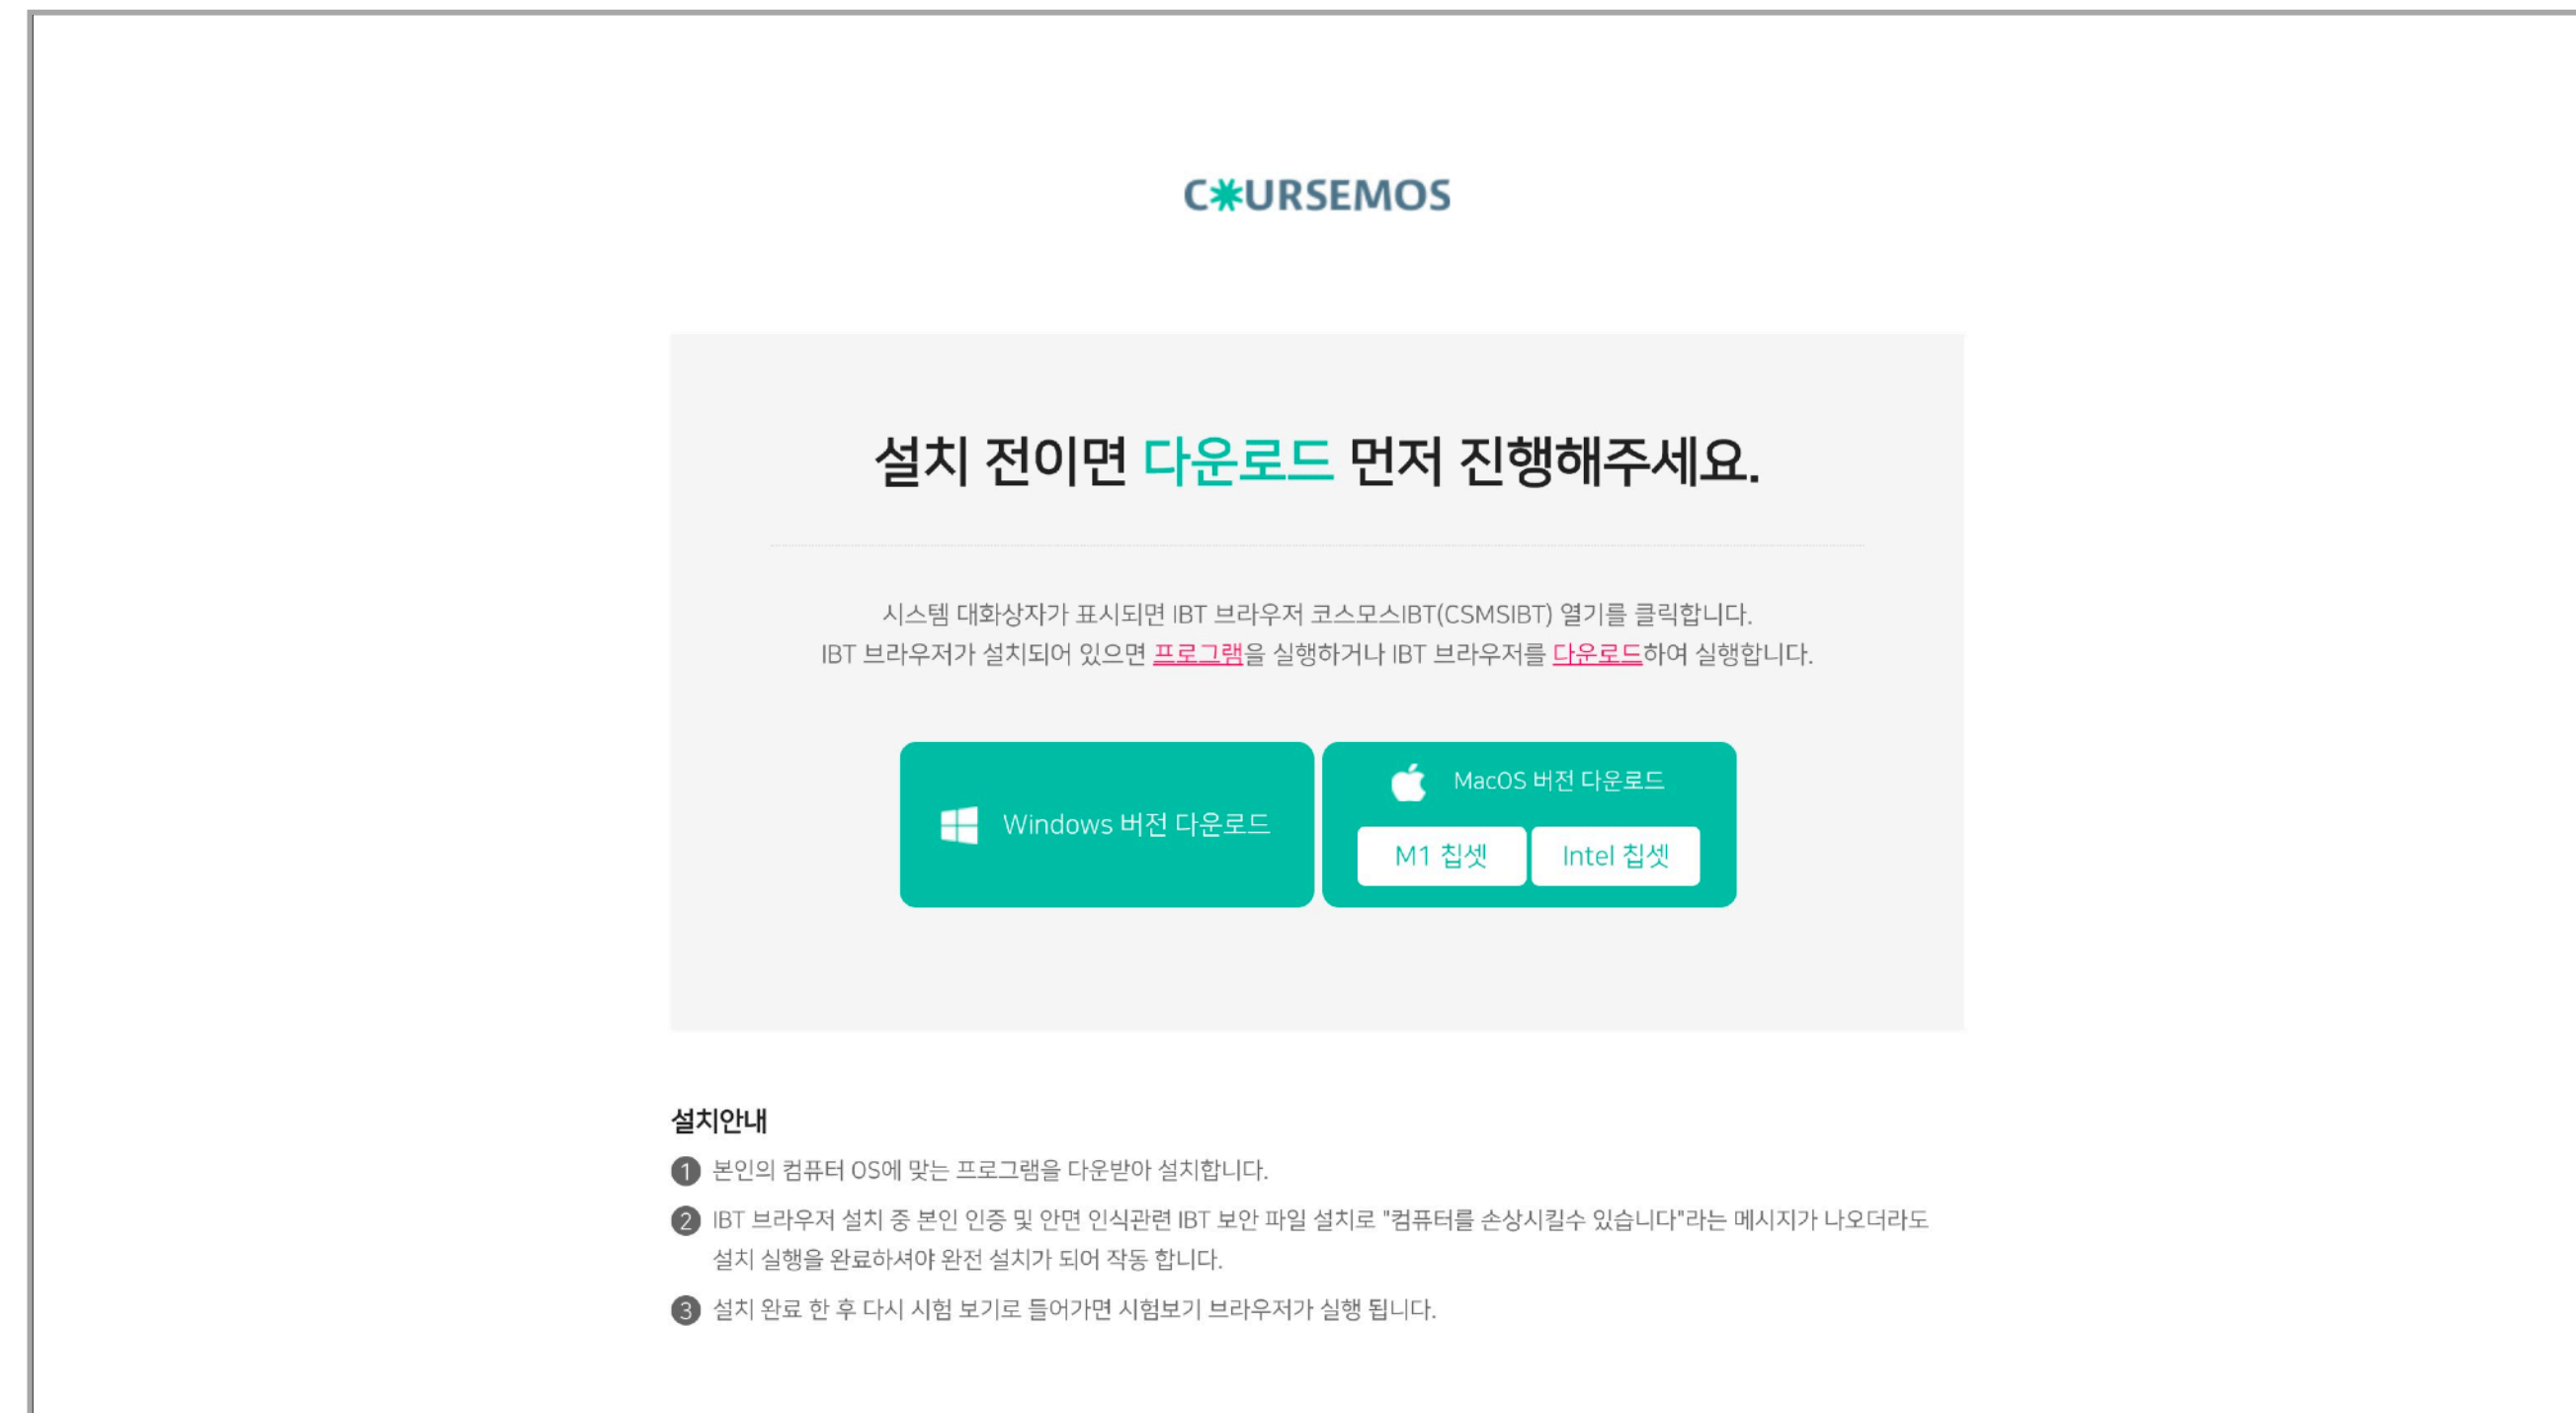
C✱URSEMOS

설치 전이면 다운로드 먼저 진행해주세요.

시스템 대화상자가 표시되면 IBT 브라우저 코스모스IBT(CSMSIBT) 열기를 클릭합니다.
IBT 브라우저가 설치되어 있으면 프로그램을 실행하거나 IBT 브라우저를 다운로드하여 실행합니다.

Windows 버전 다운로드

MacOS 버전 다운로드

M1 칩셋

Intel 칩셋

설치안내

1 본인의 컴퓨터 OS에 맞는 프로그램을 다운받아 설치합니다.

2 IBT 브라우저 설치 중 본인 인증 및 안면 인식관련 IBT 보안 파일 설치로 "컴퓨터를 손상시킬수 있습니다"라는 메시지가 나오더라도 설치 실행을 완료하셔야 완전 설치가 되어 작동 합니다.

3 설치 완료 한 후 다시 시험 보기로 들어가면 시험보기 브라우저가 실행 됩니다.